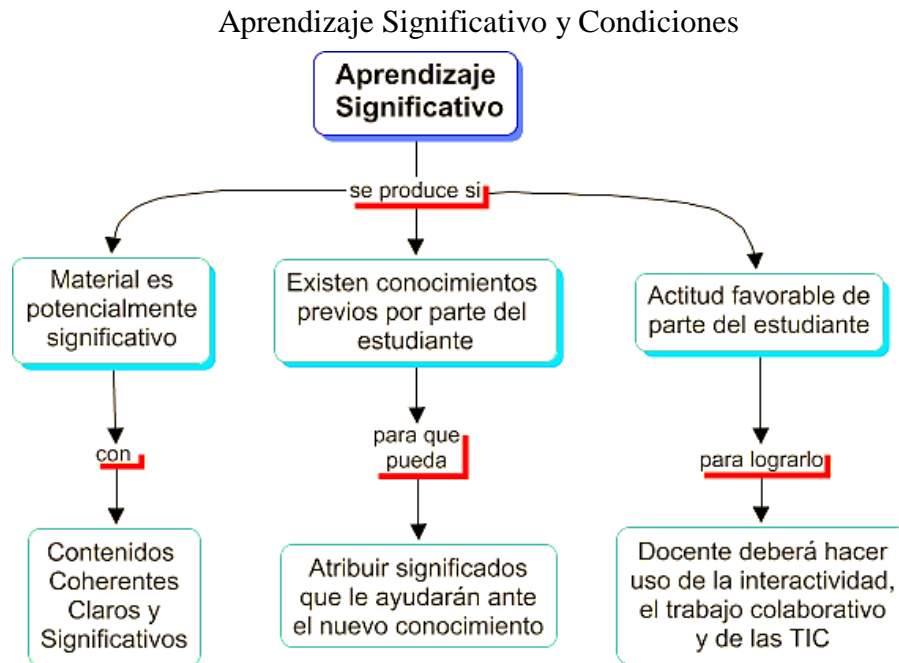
Aprendizaje Significativo y Condiciones

Aprendizaje Significativo

se produce si

Material es potencialmente significativo

Existen conocimientos previos por parte del estudiante

Actitud favorable de parte del estudiante

con

para que pueda

para lograrlo

Contenidos Coherentes Claros y Significativos

Atribuir significados que le ayudarán ante el nuevo conocimiento

Docente deberá hacer uso de la interactividad, el trabajo colaborativo y de las TIC